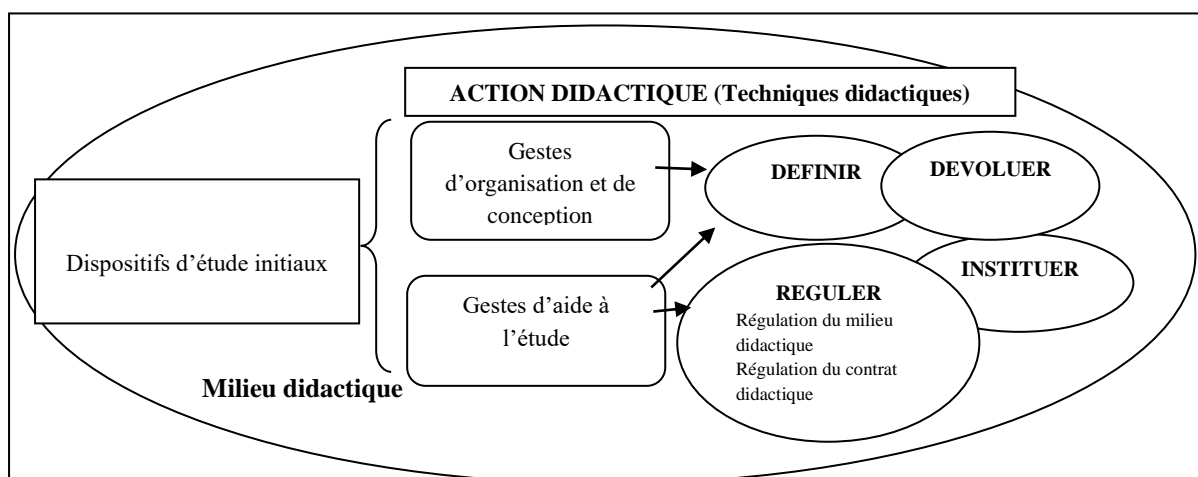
ACTION DIDACTIQUE (Techniques didactiques)

Dispositifs d'étude initiaux

Gestes d'organisation et de conception

Gestes d'aide à l'étude

DEFINIR

DEVOLUER

INSTITUER

REGULER
Régulation du milieu didactique
Régulation du contrat didactique

Milieu didactique